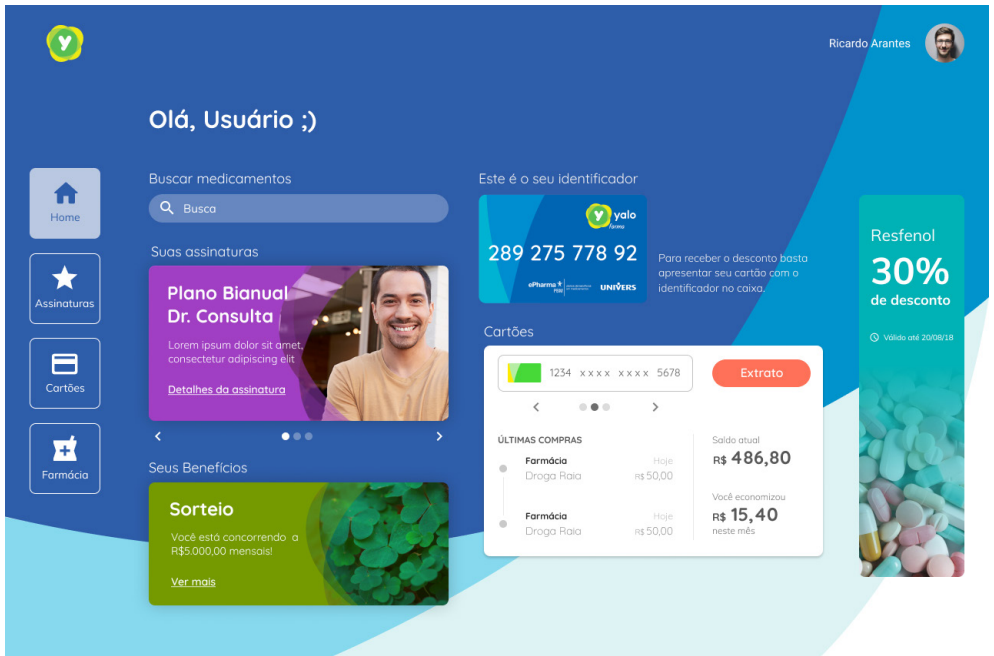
y

Ricardo Arantes

Olá, Usuário ;)

Home

Assinaturas

Cartões

Farmácia

Buscar medicamentos

Busca

Suas assinaturas

Plano Bianual Dr. Consulta

Lorem ipsum dolor sit amet, consectetur adipiscing elit

Detalhes da assinatura

Seus Benefícios

Sorteio

Você está concorrendo a R$5.000,00 mensais!

Ver mais

Este é o seu identificador

yalo

289 275 778 92

ePharma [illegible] UNIVERS

Para receber o desconto basta apresentar seu cartão com o identificador no caixa.

Cartões

1234 xxxx xxxx 5678

Extrato

ÚLTIMAS COMPRAS

Farmácia Hoje
Droga Raia R$50,00

Farmácia Hoje
Droga Raia R$50,00

Saldo atual
R$ 486,80

Você economizou
R$ 15,40
neste mês

Resfenol

30%

de desconto

Válido até 20/08/18